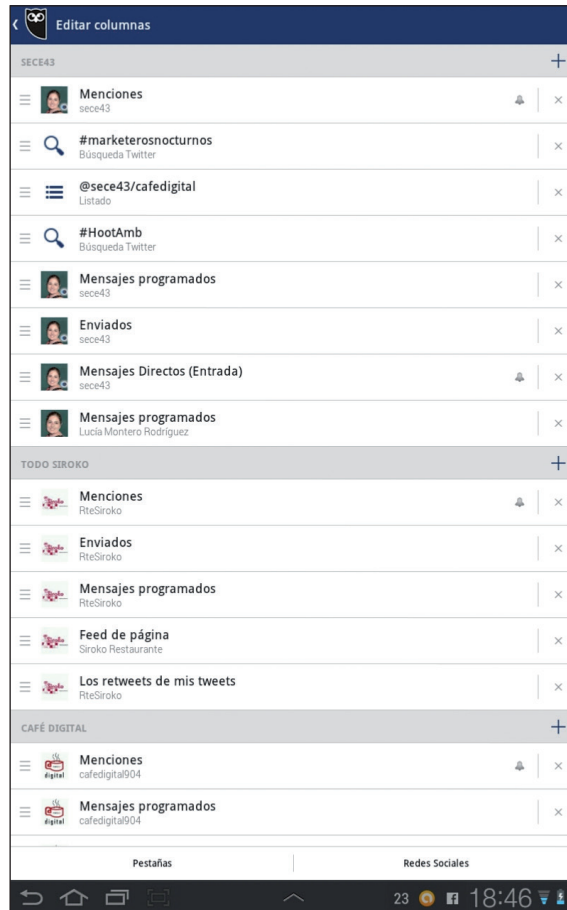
Editar columnas

SECE43 +

Menciones
sece43 ×

#marketerosnocturnos
Búsqueda Twitter ×

@sece43/cafedigital
Listado ×

#HootAmb
Búsqueda Twitter ×

Mensajes programados
sece43 ×

Enviados
sece43 ×

Mensajes Directos (Entrada)
sece43 ×

Mensajes programados
Lucía Montero Rodríguez ×

TODO SIROKO +

Menciones
RteSiroko ×

Enviados
RteSiroko ×

Mensajes programados
RteSiroko ×

Feed de página
Siroko Restaurante ×

Los retweets de mis tweets
RteSiroko ×

CAFÉ DIGITAL +

Menciones
cafedigital904 ×

Mensajes programados
cafedigital904 ×

Pestañas | Redes Sociales

23 18:46